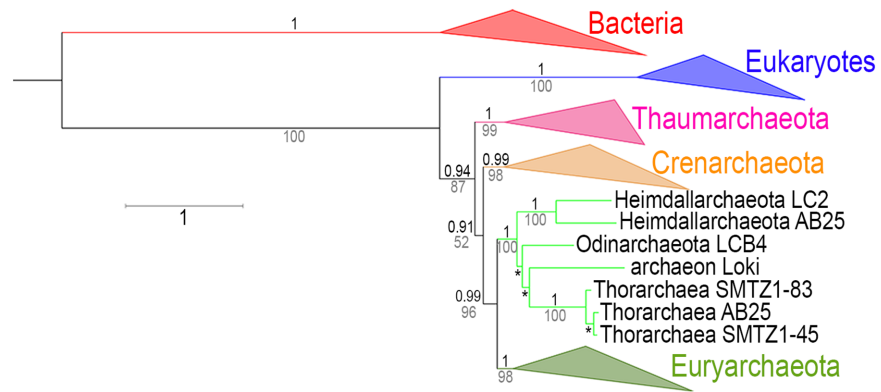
1
Bacteria
100
1
100
Eukaryotes
1
99
Thaumarchaeota
0.94
87
0.99
98
Crenarchaeota
1
1
100
Heimdallarchaeota LC2
Heimdallarchaeota AB25
0.91
52
100
Odinarchaeota LCB4
*
archaeon Loki
*
1
100
Thorarchaea SMTZ1-83
Thorarchaea AB25
*
Thorarchaea SMTZ1-45
0.99
96
1
98
Euryarchaeota
1